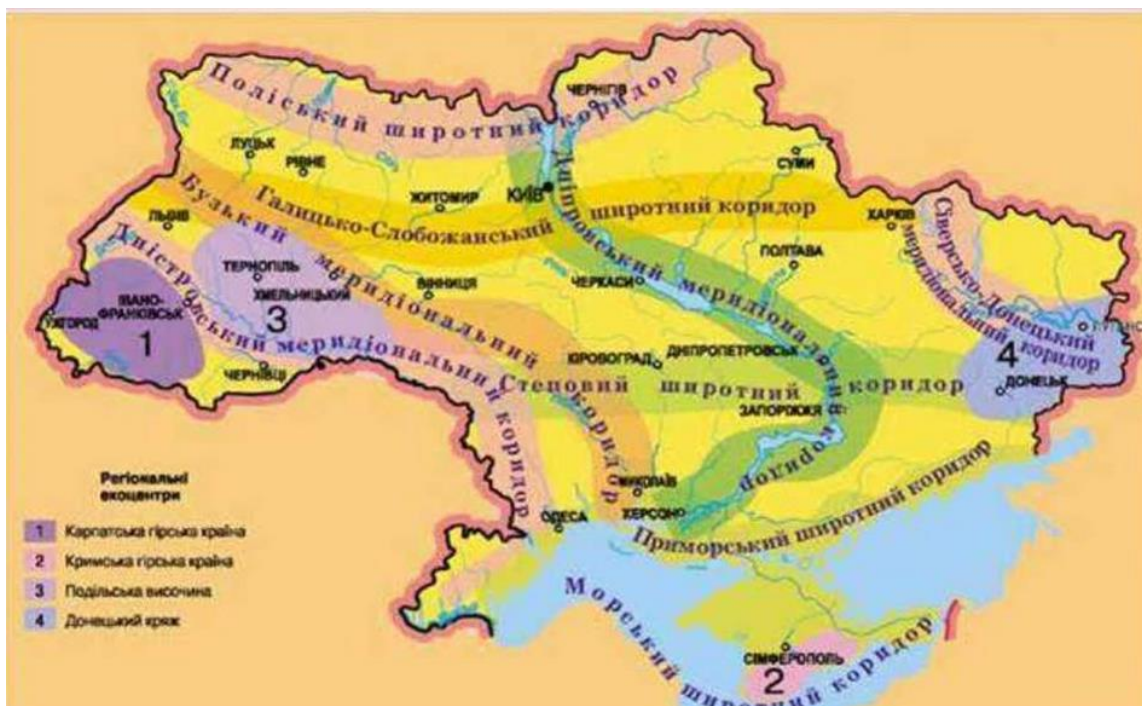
Поліський широтний коридор
ЧЕРНІГІВ
ЛУЦЬК
РІВНЕ
СУМИ
КИЇВ
ЖИТОМИР
Дніпровський меридіональний коридор
Галицько-Слобожанський широтний коридор
ХАРКІВ
ЛЬВІВ
Бузький меридіональний коридор
Дністровський меридіональний коридор
ПОЛТАВА
ТЕРНОПІЛЬ
ХМЕЛЬНИЦЬКИЙ
ВІННИЦЯ
ЧЕРКАСИ
Сіверсько-Донецький меридіональний коридор
ІВАНО-ФРАНКІВСЬК
УЖГОРОД
3
1
ЧЕРНІВЦІ
КІРОВОГРАД
ДНІПРОПЕТРОВСЬК
Степовий широтний коридор
4
ДОНЕЦЬК
ЗАПОРІЖЖЯ
МИКОЛАЇВ
ОДЕСА
ХЕРСОН
Приморський широтний коридор
Морський широтний коридор
СІМФЕРОПОЛЬ
2

Регіональні екоцентри
1 Карпатська гірська країна
2 Кримська гірська країна
3 Подільська височина
4 Донецький кряж